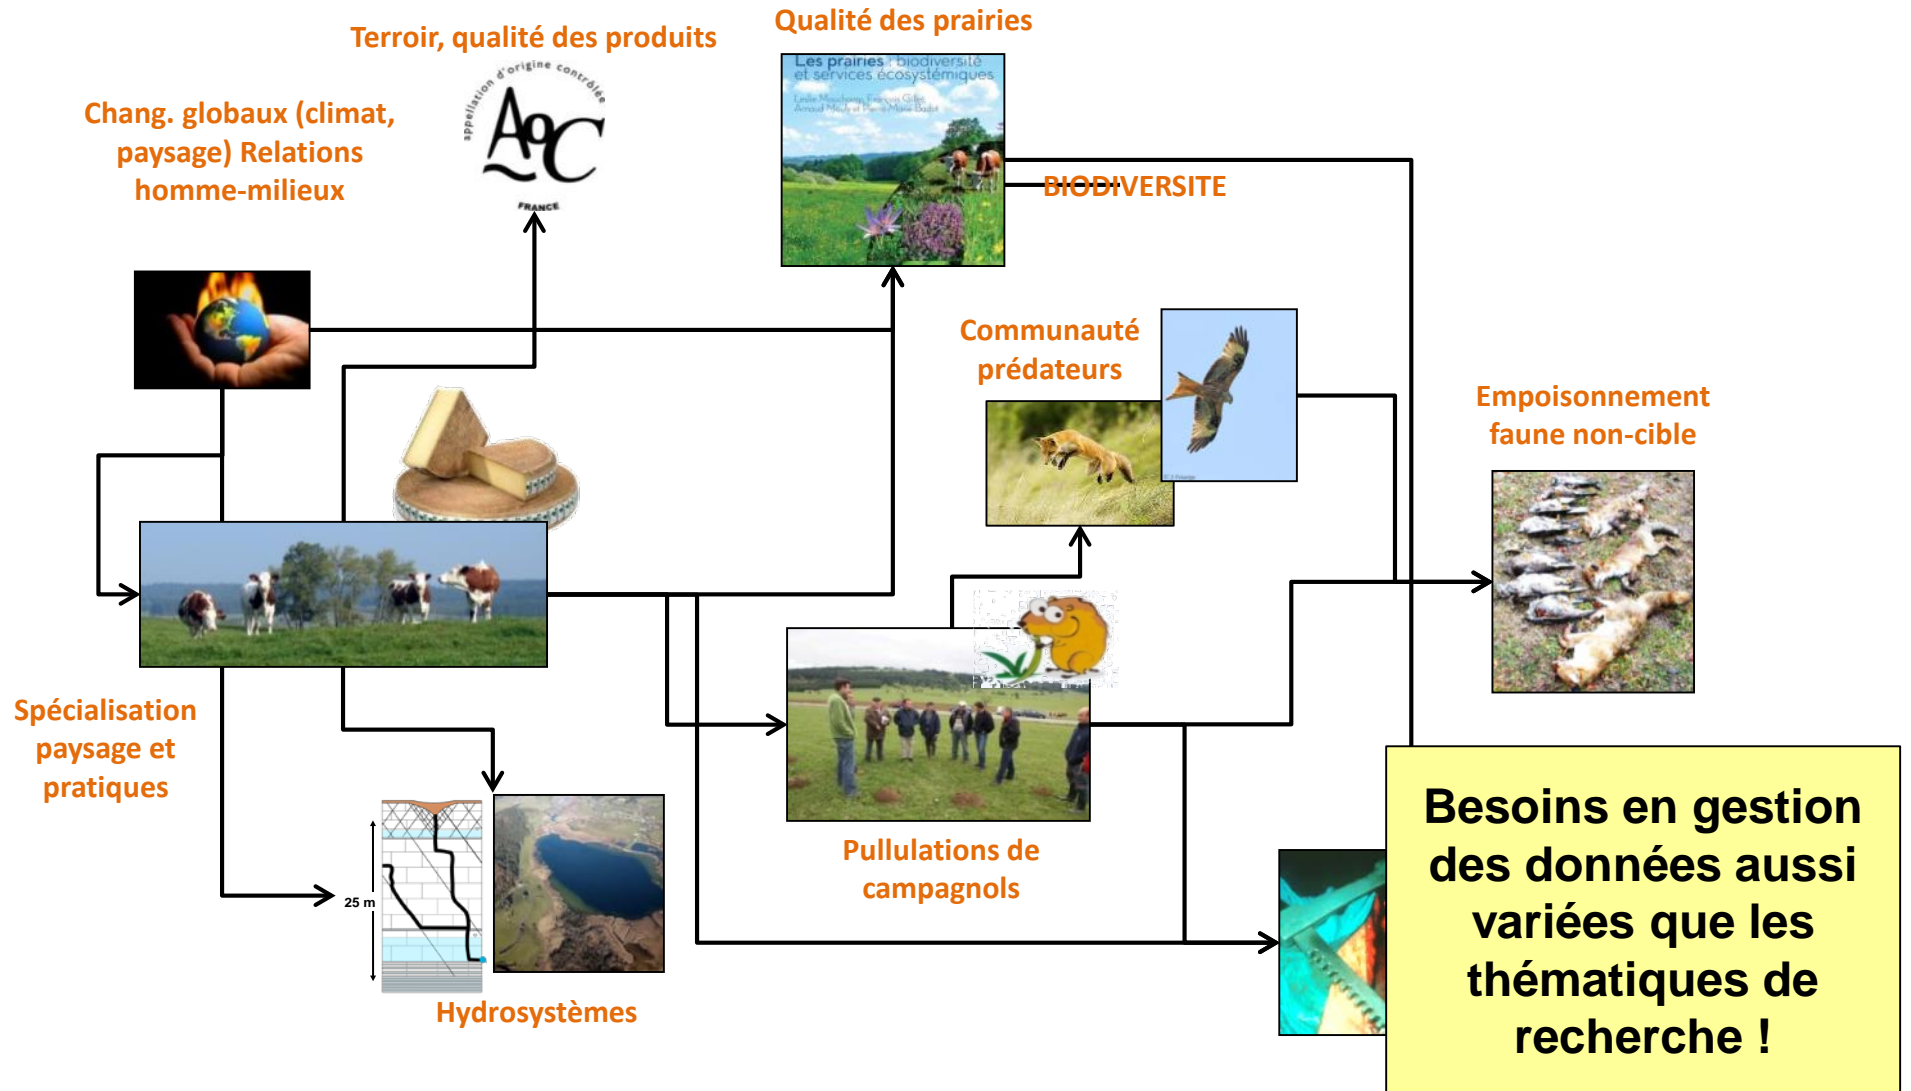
Terroir, qualité des produits

Qualité des prairies

Chang. globaux (climat, paysage) Relations homme-milieux

appellation d'origine contrôlée

AOC

FRANCE

Les prairies : biodiversité et services écosystémiques

BIODIVERSITE

Communauté prédateurs

Empoisonnement faune non-cible

Spécialisation paysage et pratiques

25 m

Hydrosystèmes

Pullulations de campagnols

Besoins en gestion des données aussi variées que les thématiques de recherche !